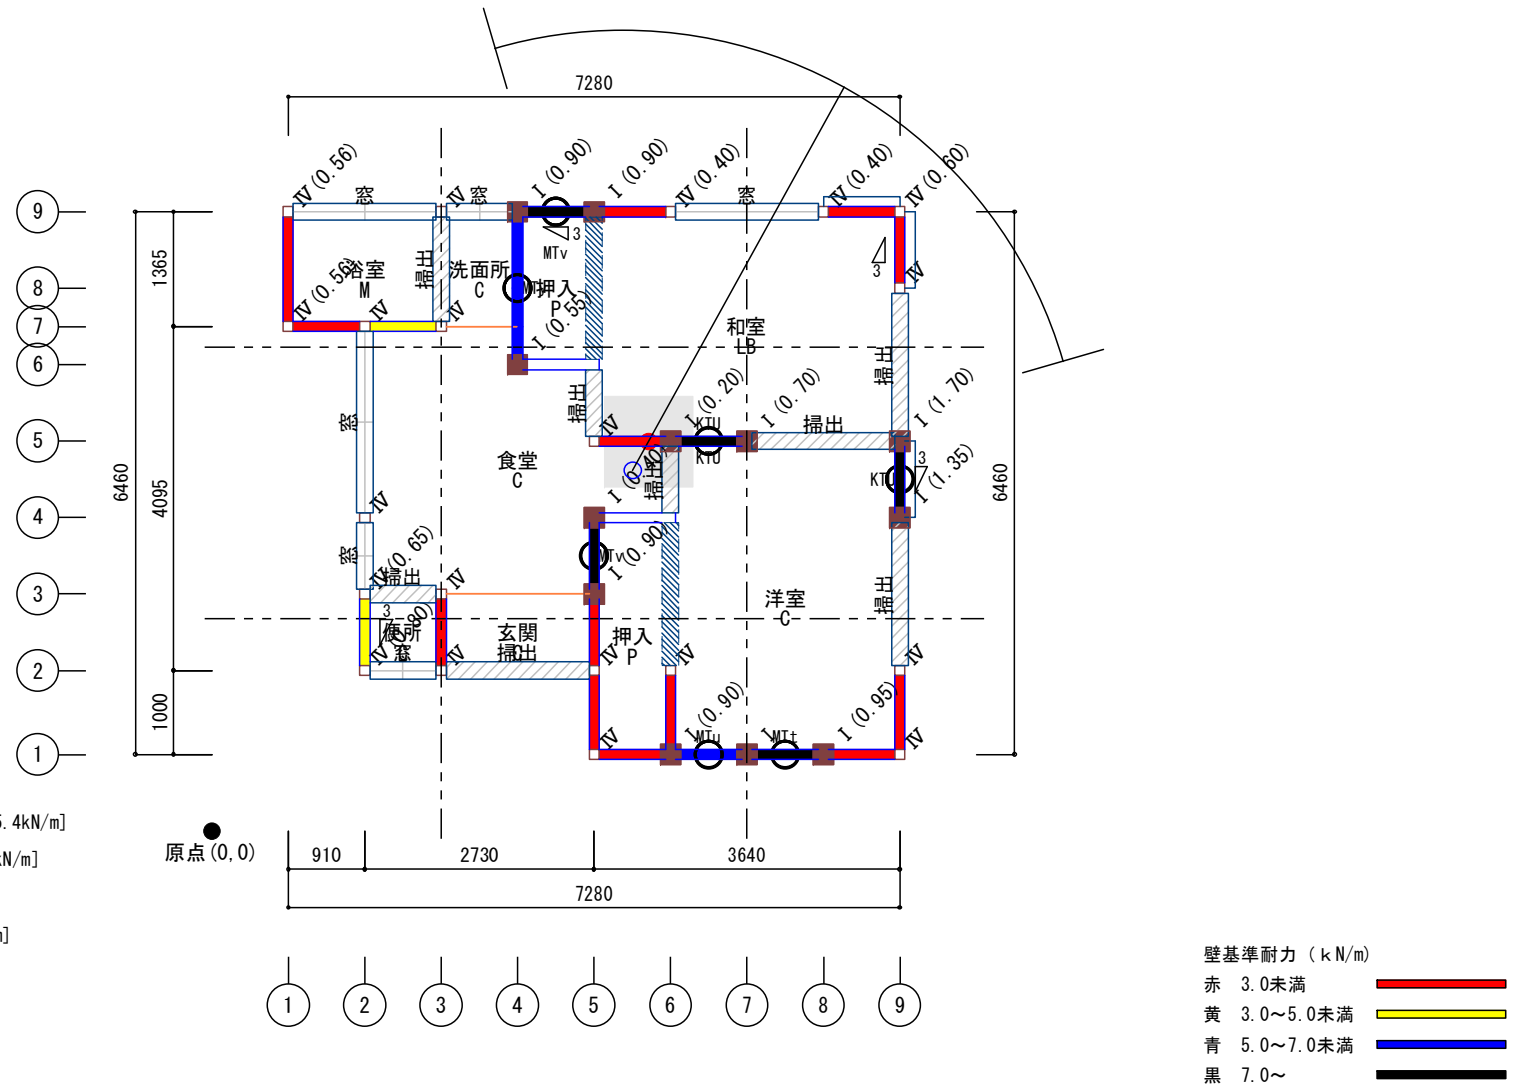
7280

Ⅳ(0.56) 窓 Ⅳ 窓 Ⅰ(0.90) Ⅰ(0.90) Ⅳ(0.40) 窓 Ⅳ(0.40) Ⅳ(0.60)

9
8
7
6
5
4
3
2
1

1365
4095
1000
6460
6460

浴室
M
Ⅳ(0.56)
Ⅳ
掃出
洗面所
C
Ⅳ
MTv
3
押入
P
Ⅰ(0.55)
Ⅰ
和室
LB
3
Ⅳ
掃出
掃出
Ⅳ
Ⅰ(0.20)
KTu
KTu
Ⅰ(0.70)
掃出
Ⅰ(1.70)
Ⅰ(1.35)
KT
3
食堂
C
Ⅰ(0.40)
掃出
Ⅰ
窓
Ⅳ
窓
Ⅳ(0.65)
Ⅳ 掃出
Ⅳ
MTv
Ⅰ(0.90)
3
便所
窓
Ⅳ(0.90)
Ⅳ
玄関
掃出
Ⅳ
押入
P
Ⅳ
Ⅳ
洋室
C
掃出
Ⅳ
Ⅳ
Ⅰ(0.90)
MTu
MTt
Ⅰ(0.95)
Ⅳ

.4kN/m]
N/m]
n]

原点(0,0)

910 2730 3640
7280

1 2 3 4 5 6 7 8 9

壁基準耐力(kN/m)
赤 3.0未満
黄 3.0~5.0未満
青 5.0~7.0未満
黒 7.0~